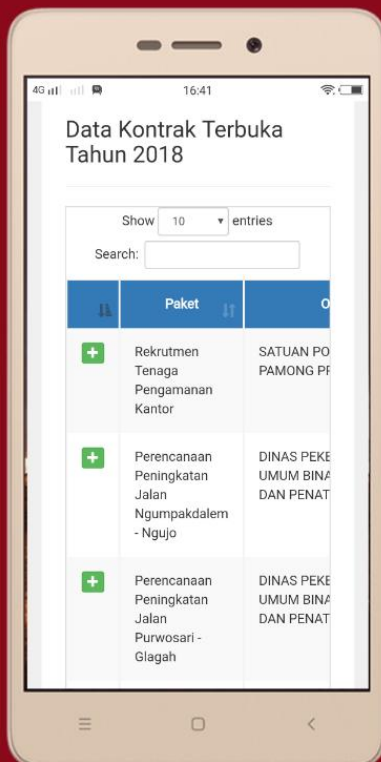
4G 16:41

Data Kontrak Terbuka Tahun 2018

Show 10 entries

Search:

| | Paket | O |
|---|---|---|
| + | Rekrutmen Tenaga Pengamanan Kantor | SATUAN PO PAMONG PF |
| + | Perencanaan Peningkatan Jalan Ngumpakdalem - Ngujo | DINAS PEKE UMUM BINA DAN PENAT |
| + | Perencanaan Peningkatan Jalan Purwosari - Glagah | DINAS PEKE UMUM BINA DAN PENAT |